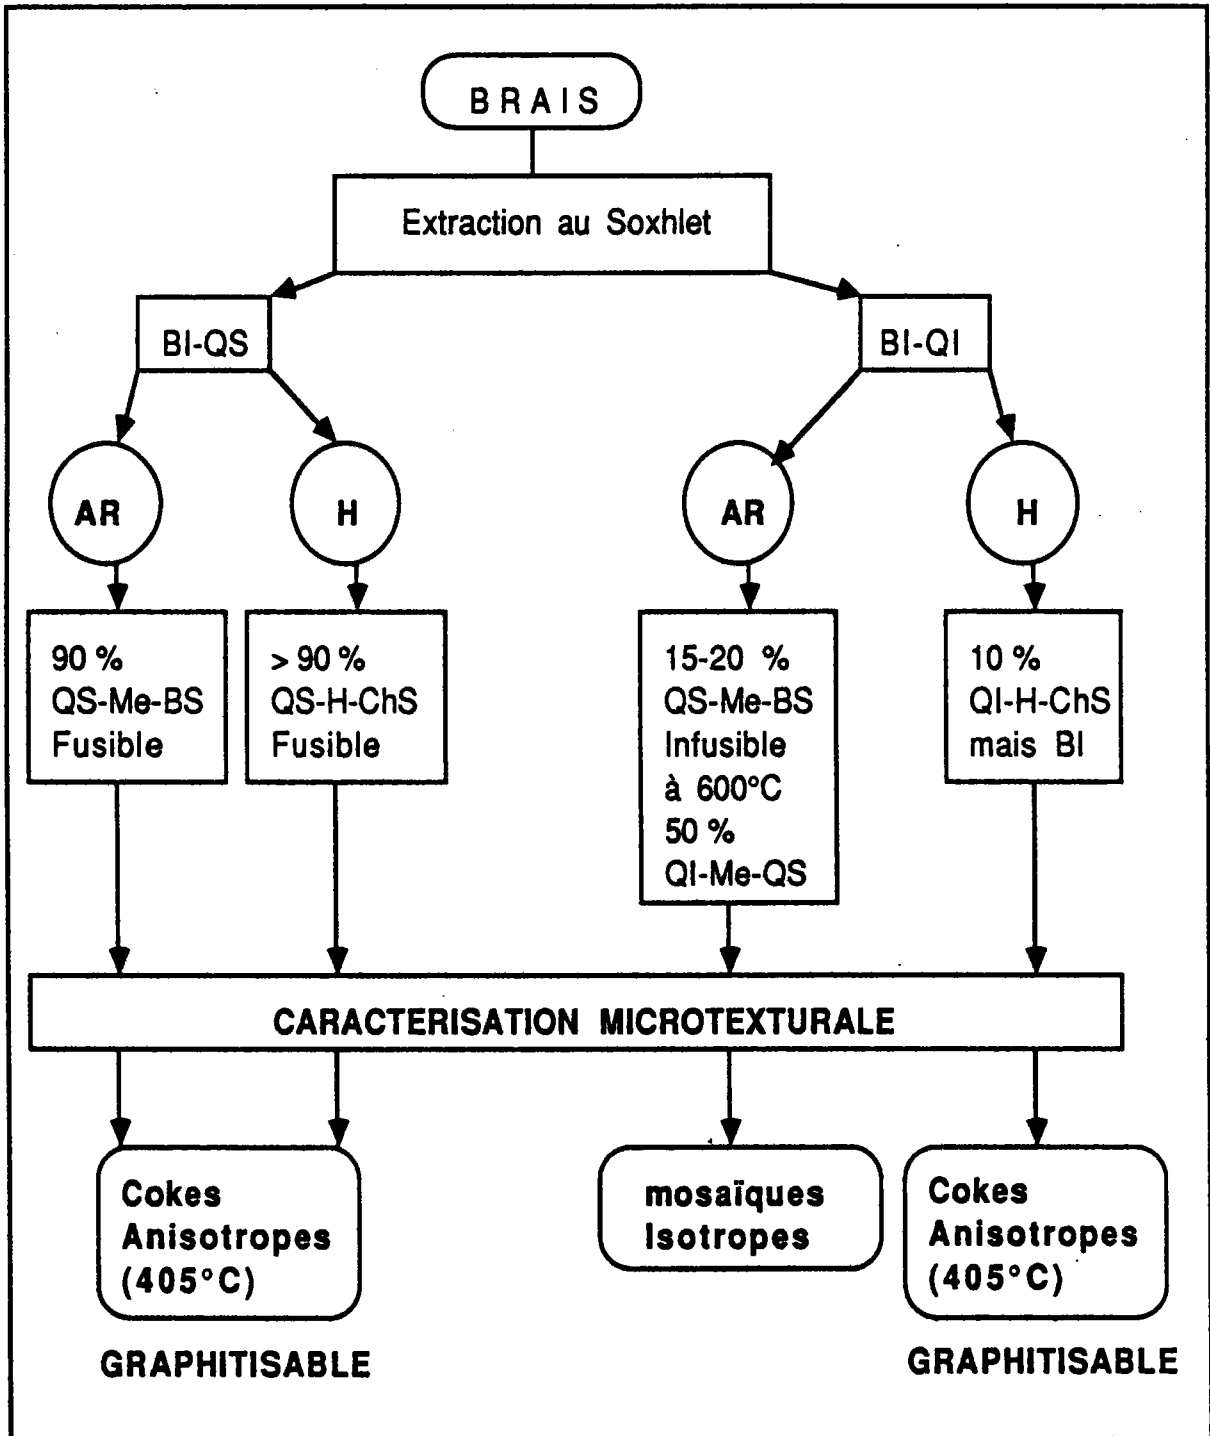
BRAIS

Extraction au Soxhlet

BI-QS

BI-QI

AR

H

AR

H

90 %
QS-Me-BS
Fusible

> 90 %
QS-H-ChS
Fusible

15-20 %
QS-Me-BS
Infusible
à 600°C
50 %
QI-Me-QS

10 %
QI-H-ChS
mais BI

CARACTERISATION MICROTEXTURALE

Cokes
Anisotropes
(405°C)

mosaïques
Isotropes

Cokes
Anisotropes
(405°C)

GRAPHITISABLE

GRAPHITISABLE